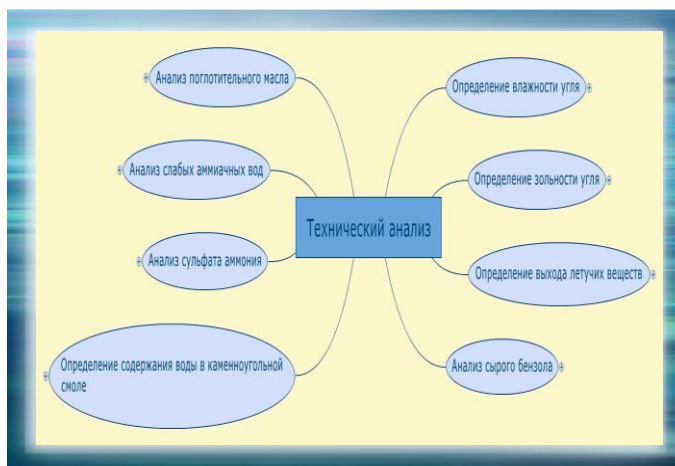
Анализ поглотительного масла

Анализ слабых аммиачных вод

Анализ сульфата аммония

Определение содержания воды в каменноугольной смоле

Технический анализ

Определение влажности угля

Определение зольности угля

Определение выхода летучих веществ

Анализ сырого бензола